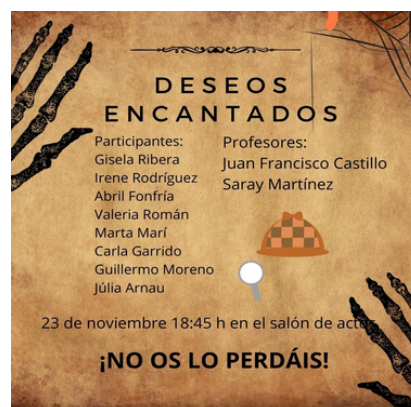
DESEOS ENCANTADOS

Participantes:
Gisela Ribera
Irene Rodríguez
Abril Fonfría
Valeria Román
Marta Marí
Carla Garrido
Guillermo Moreno
Júlia Arnau

Profesores:
Juan Francisco Castillo
Saray Martínez

23 de noviembre 18:45 h en el salón de act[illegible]

¡NO OS LO PERDÁIS!